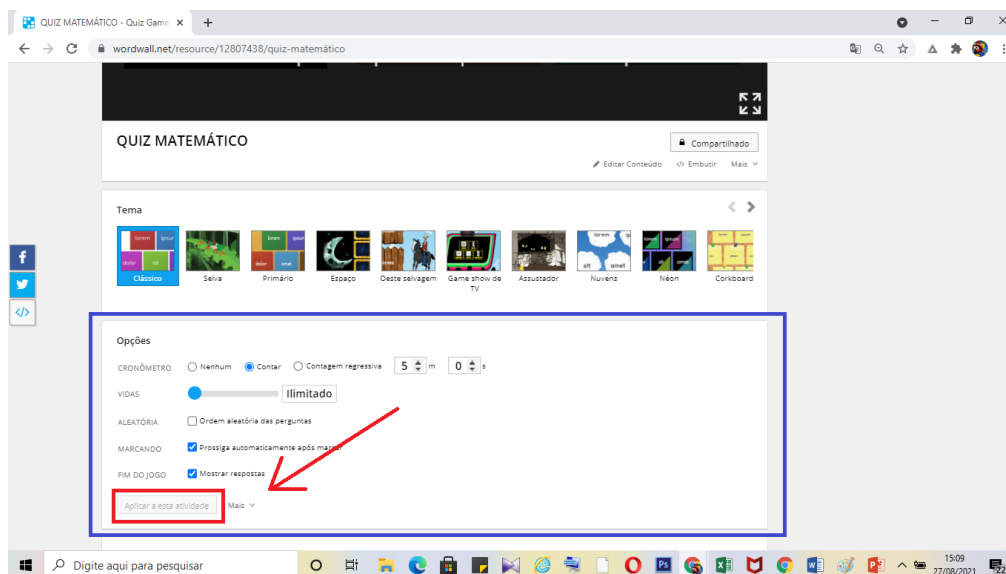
QUIZ MATEMÁTICO - Quiz Game ×
+
wordwall.net/resource/12807438/quiz-matemático

QUIZ MATEMÁTICO
Compartilhado
Editar Conteúdo
Embutir
Mais

Tema
lorem ipsum dolor sit
Clássico
Selva
Primário
Espaço
Oeste selvagem
Game show de TV
Assustador
Nuvens
Néon
Corkboard

Opções
CRONÔMETRO
Nenhum
Contar
Contagem regressiva
5 m
0 s
VIDAS
Ilimitado
ALEATÓRIA
Ordem aleatória das perguntas
MARCANDO
Prossiga automaticamente após marcar
FIM DO JOGO
Mostrar respostas
Aplicar a esta atividade
Mais

Digite aqui para pesquisar
15:09
27/08/2021